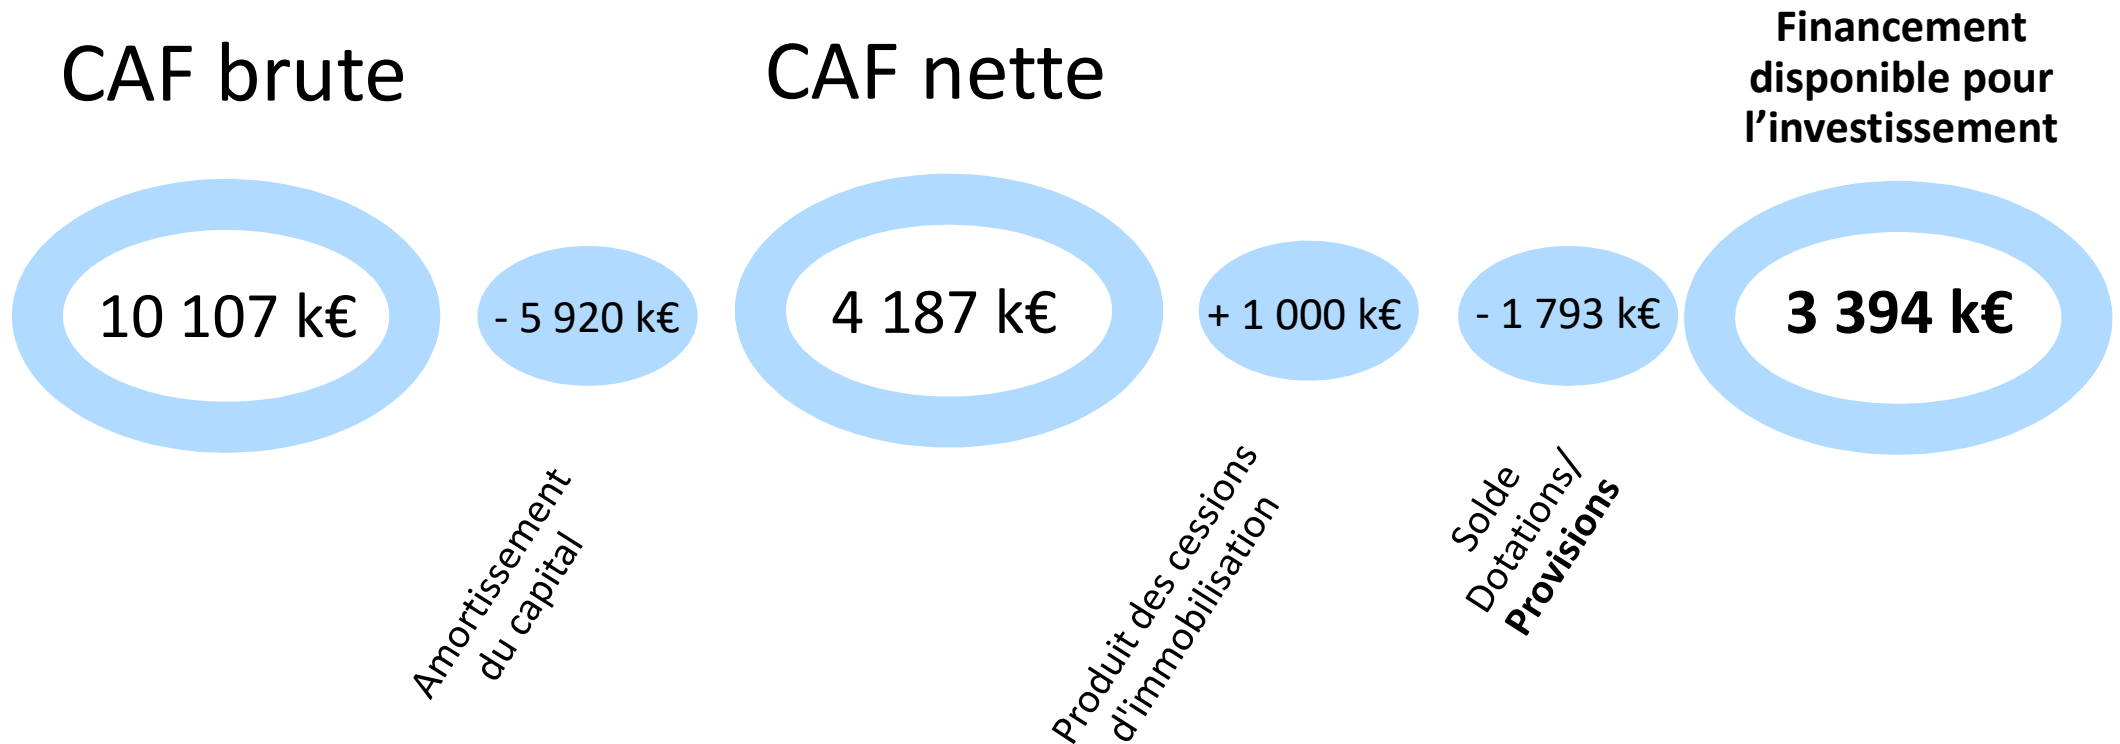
CAF brute

CAF nette

Financement disponible pour l’investissement

10 107 k€

- 5 920 k€

4 187 k€

+ 1 000 k€

- 1 793 k€

3 394 k€

Amortissement du capital

Produit des cessions d'immobilisation

Solde Dotations/ Provisions